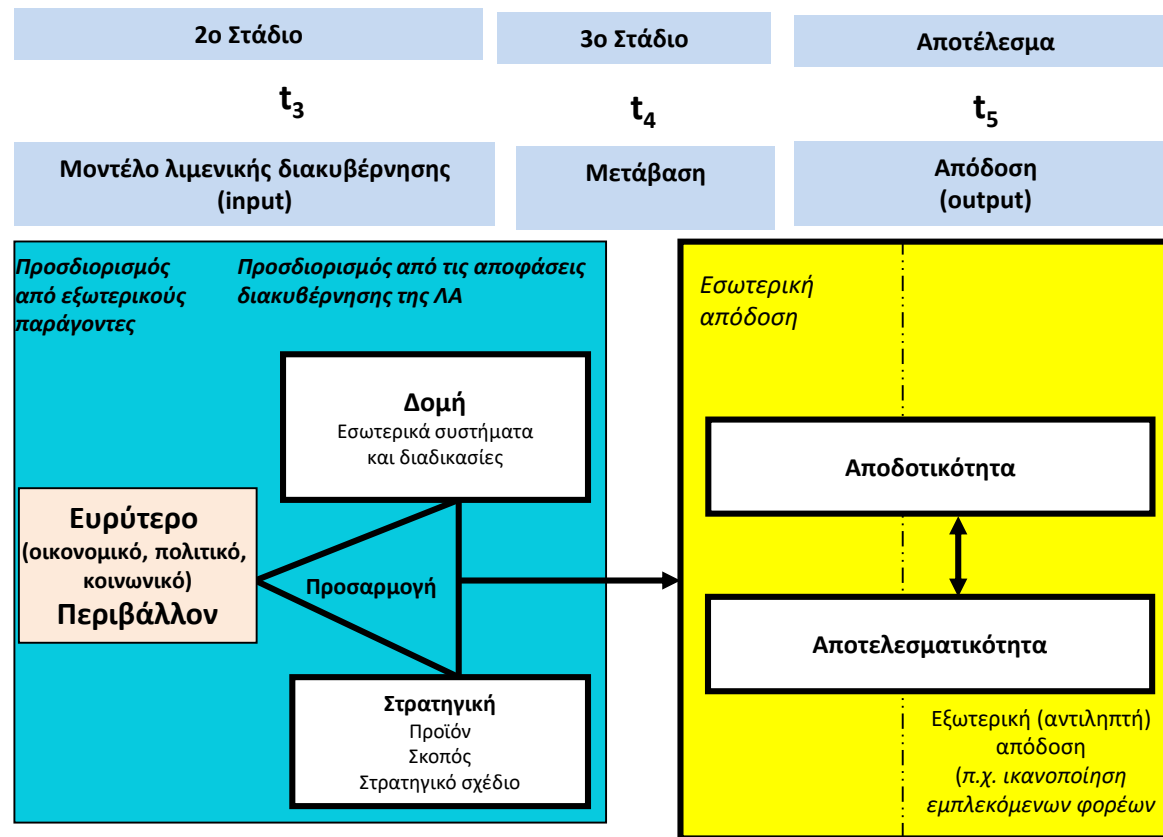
2ο Στάδιο

3ο Στάδιο

Αποτέλεσμα

$t_3$

$t_4$

$t_5$

Μοντέλο λιμενικής διακυβέρνησης (input)

Μετάβαση

Απόδοση (output)

Προσδιορισμός από εξωτερικούς παράγοντες

Προσδιορισμός από τις αποφάσεις διακυβέρνησης της ΛΑ

Δομή
Εσωτερικά συστήματα και διαδικασίες

Ευρύτερο (οικονομικό, πολιτικό, κοινωνικό) Περιβάλλον

Προσαρμογή

Στρατηγική
Προϊόν
Σκοπός
Στρατηγικό σχέδιο

Εσωτερική απόδοση

Αποδοτικότητα

Αποτελεσματικότητα

Εξωτερική (αντιληπτή) απόδοση (π.χ. ικανοποίηση εμπλεκόμενων φορέων